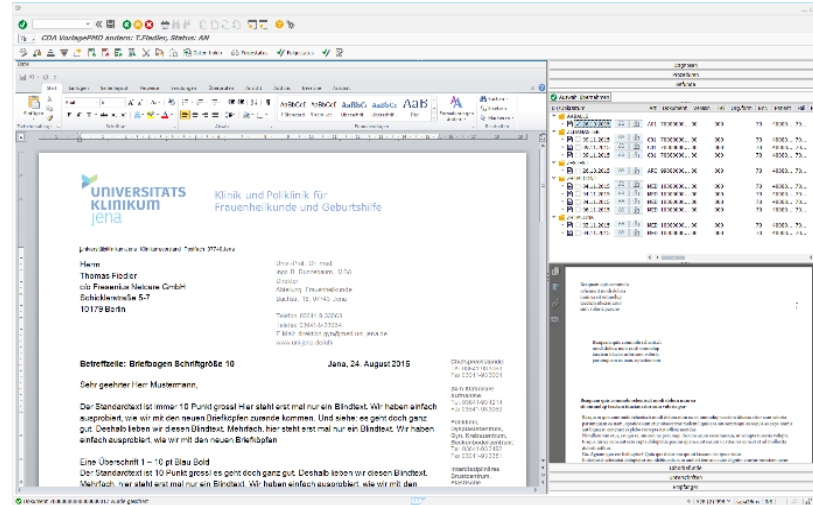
CDA VorlagePMD ändern: T.Fiedler, Status: AN

UNIVERSITÄTS KLINIKUM jena

Klinik und Poliklinik für Frauenheilkunde und Geburtshilfe

Herrn
Thomas Fiedler
c/o Fresenius Netcare GmbH
Schicklerstraße 5-7
10179 Berlin

Univ.-Prof. Dr. med.
Ingo B. Runnebaum, MBA
Direktor
Abteilung Frauenheilkunde
Bachstr. 18, 07743 Jena

Telefon: 03641-9-33063
Telefax: 03641-9-33064
E-Mail: direktion.gyn@med.uni-jena.de
www.uni-jena.de/kfh

Betreffzeile: Briefbogen Schriftgröße 10

Jena, 24. August 2015

Sehr geehrter Herr Mustermann,

Der Standardtext ist immer 10 Punkt gross! Hier steht erst mal nur ein Blindtext. Wir haben einfach ausprobiert, wie wir mit den neuen Briefköpfen zurande kommen. Und siehe: es geht doch ganz gut. Deshalb lieben wir diesen Blindtext. Mehrfach, hier steht erst mal nur ein Blindtext. Wir haben einfach ausprobiert, wie wir mit den neuen Briefköpfen

Eine Überschrift 1 – 10 pt Blau Bold
Der Standardtext ist 10 Punkt gross! es geht doch ganz gut. Deshalb lieben wir diesen Blindtext. Mehrfach, hier steht erst mal nur ein Blindtext. Wir haben einfach ausprobiert, wie wir mit den

Start Einfügen Seitenlayout Verweise Sendungen Überprüfen Ansicht Add-Ins Acrobat
Auswahl Dokumenthistorie
Eingaben
Absprachen
Verläufe
Lieferstellen
Unterschriften
Empfänger